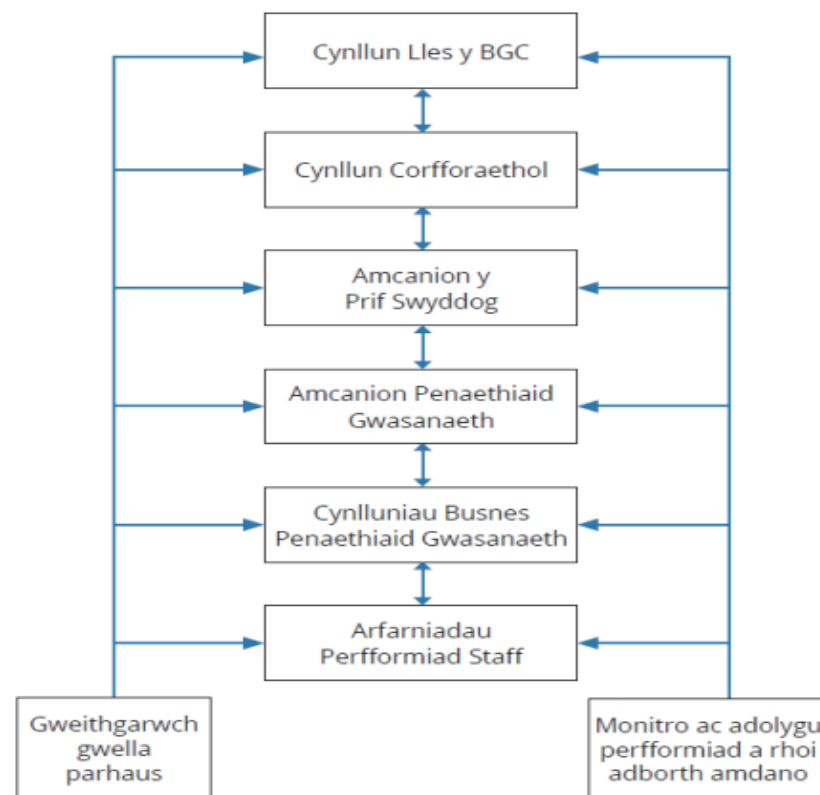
Cynllun Lles y BGC

Cynllun Corfforaethol

Amcanion y Prif Swyddog

Amcanion Penaethiaid Gwasanaeth

Cynlluniau Busnes Penaethiaid Gwasanaeth

Arfarniadau Perfformiad Staff

Gweithgarwch gwella parhaus

Monitro ac adolygu perfformiad a rhoi adborth amdano